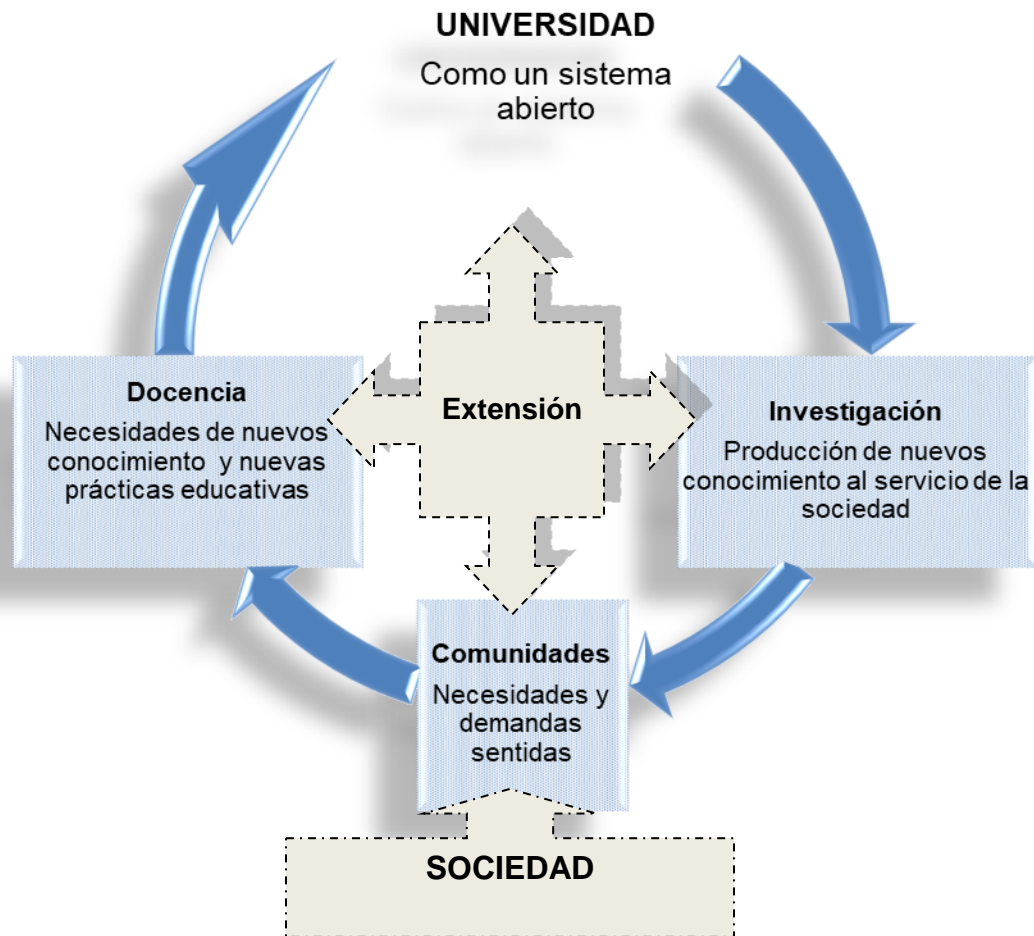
UNIVERSIDAD
Como un sistema abierto

Docencia
Necesidades de nuevos conocimiento y nuevas prácticas educativas

Extensión

Investigación
Producción de nuevos conocimiento al servicio de la sociedad

Comunidades
Necesidades y demandas sentidas

SOCIEDAD